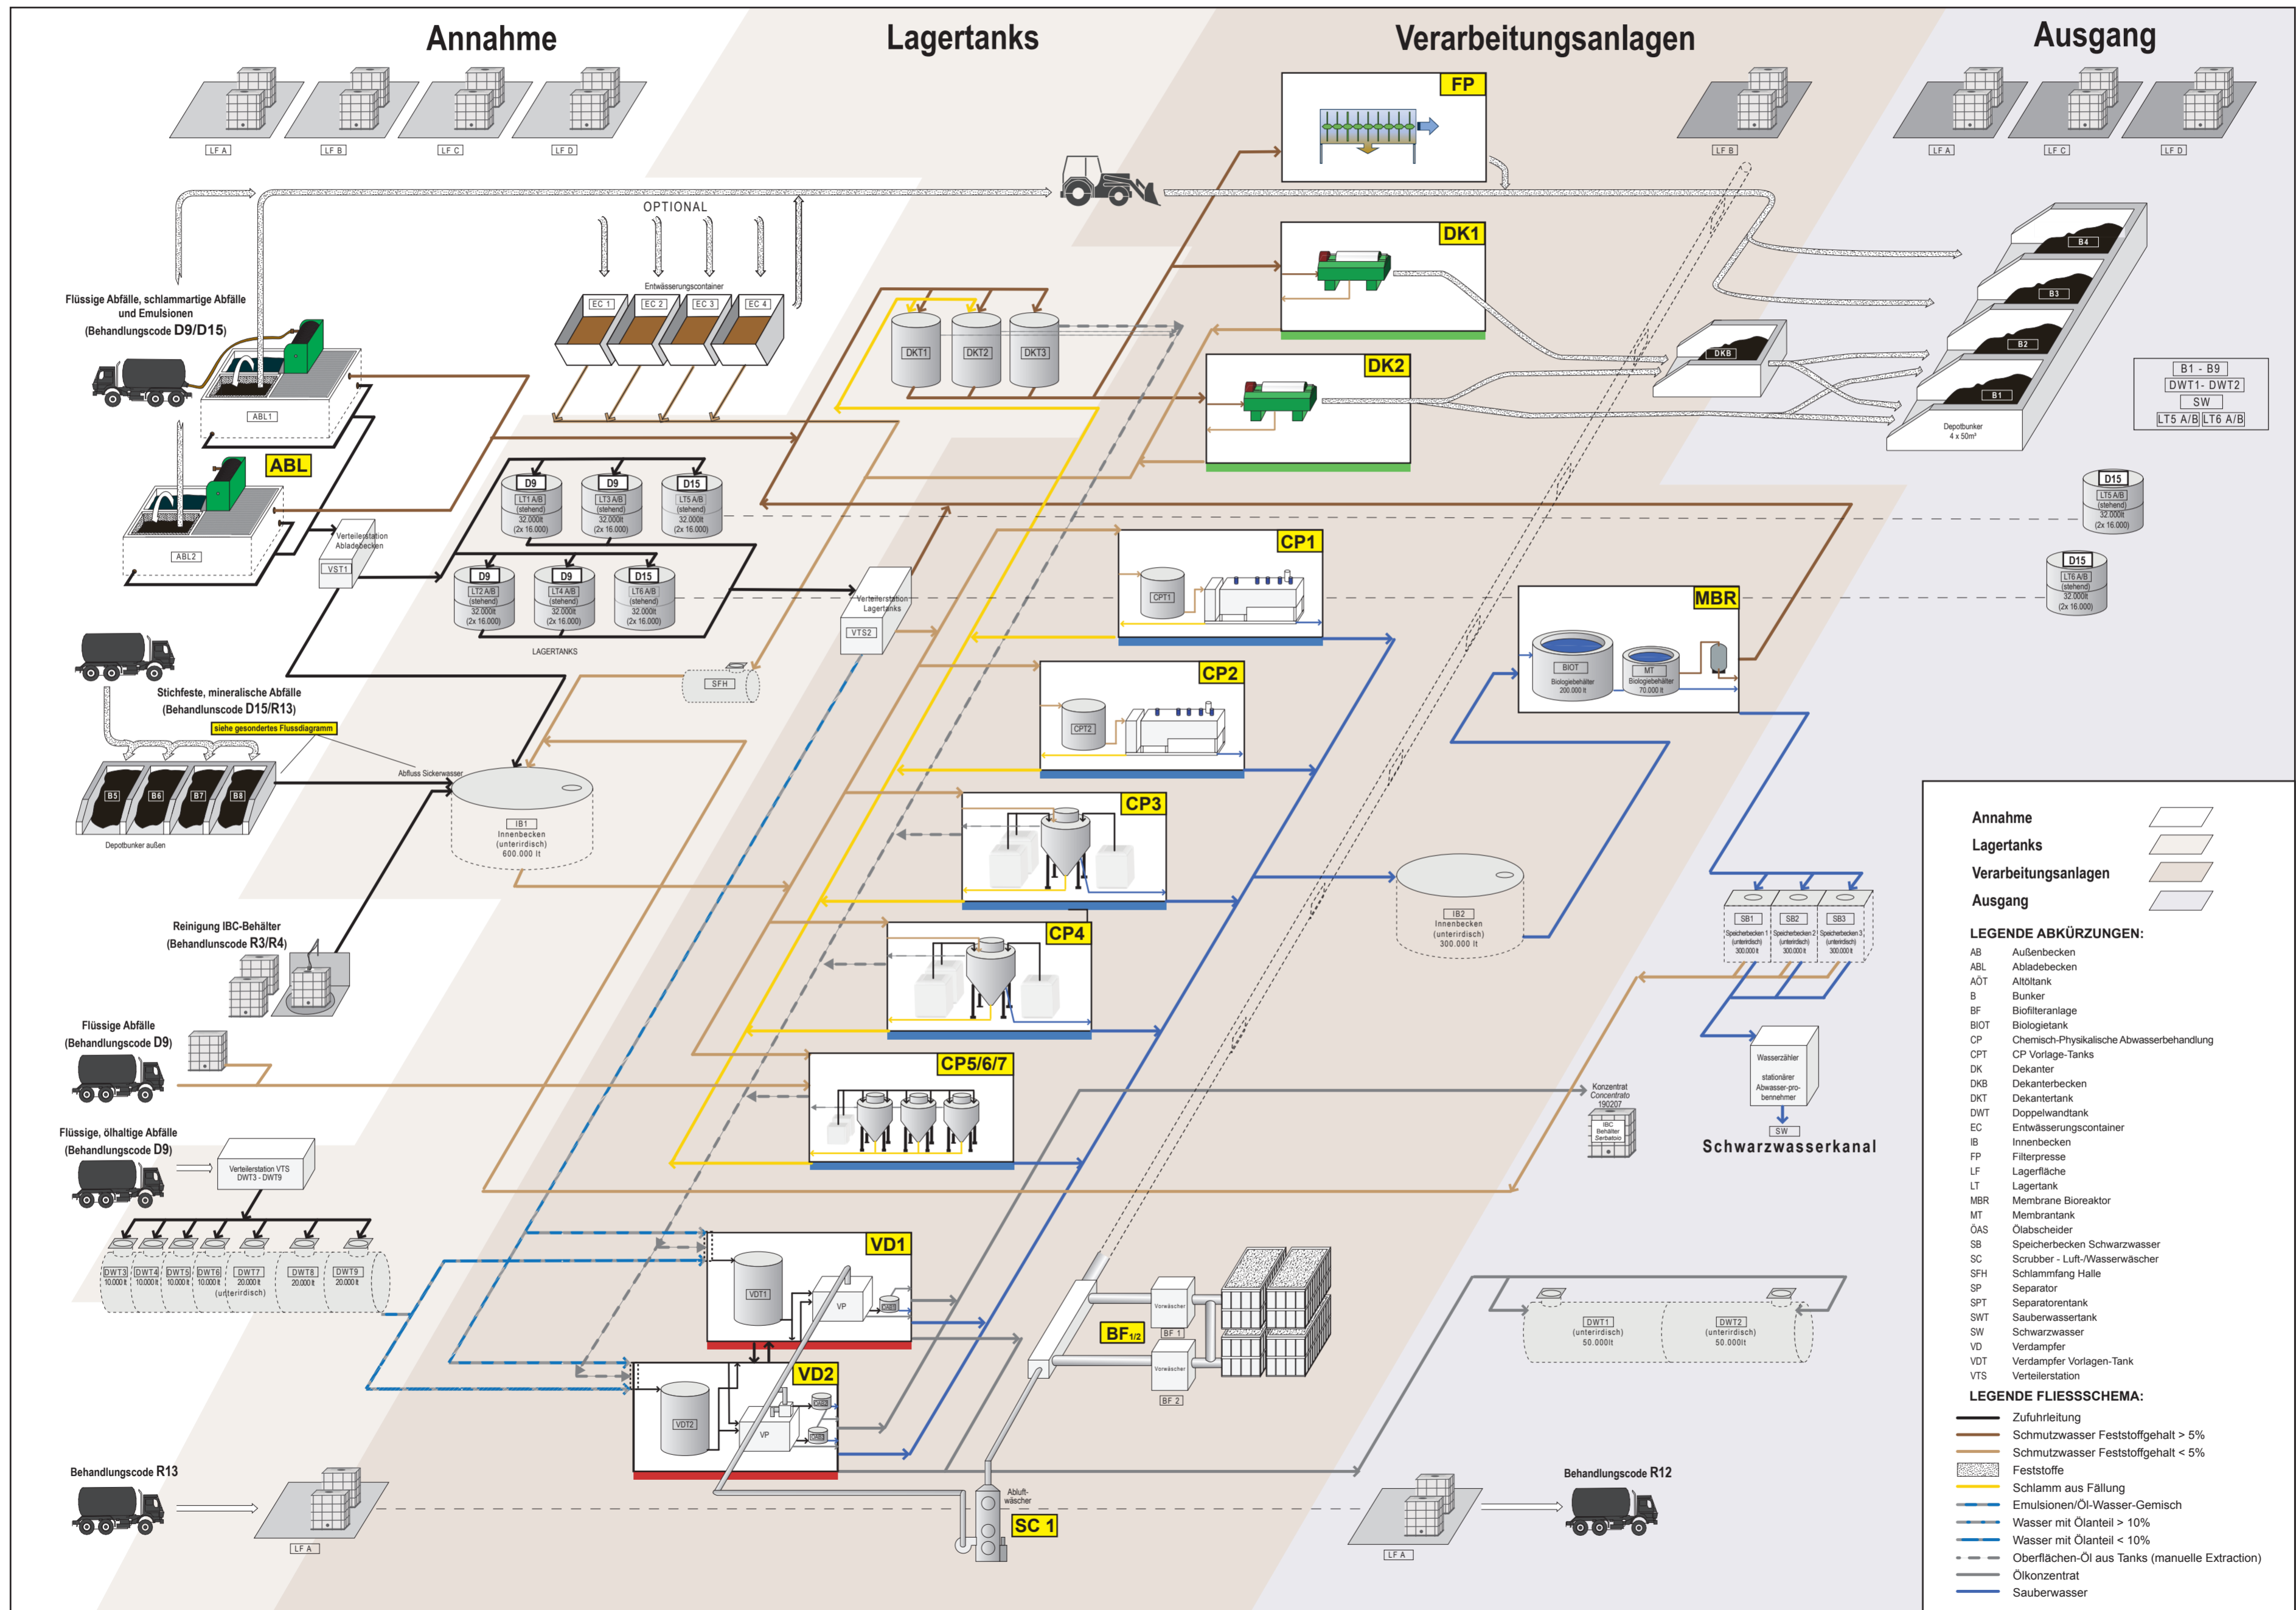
Annahme

Lagertanks

Verarbeitungsanlagen

Ausgang

LF A LF B LF C LF D

FP

LF B

LF A LF C LF D

OPTIONAL

Entwässerungscontainer

EC 1 EC 2 EC 3 EC 4

DK1

B4

B3

DKB

B2

B1

Depotbunker
4 x 50m³

B1 - B9
DWT1- DWT2
SW
LT5 A/B LT6 A/B

DK2

DKT1 DKT2 DKT3

Flüssige Abfälle, schlammartige Abfälle und Emulsionen
(Behandlungscode D9/D15)

ABL1

ABL

ABL2

Verteilerstation Abladebecken

VST1

D9 LT1 A/B (stehend) 32.000lt (2x 16.000)

D9 LT3 A/B (stehend) 32.000lt (2x 16.000)

D15 LT5 A/B (stehend) 32.000lt (2x 16.000)

D9 LT2 A/B (stehend) 32.000lt (2x 16.000)

D9 LT4 A/B (stehend) 32.000lt (2x 16.000)

D15 LT6 A/B (stehend) 32.000lt (2x 16.000)

LAGERTANKS

Verteilerstation Lagertanks

VTS2

SFH

D15 LT5 A/B (stehend) 32.000lt (2x 16.000)

D15 LT6 A/B (stehend) 32.000lt (2x 16.000)

CP1

CPT1

MBR

BIOT Biologiebehälter 200.000 lt

MT Biologiebehälter 70.000 lt

CP2

CPT2

Stichfeste, mineralische Abfälle
(Behandlunscode D15/R13)
siehe gesondertes Flussdiagramm

Abfluss Sickerwasser

B5 B6 B7 B8

Depotbunker außen

IB1
Innenbecken
(unterirdisch)
600.000 lt

CP3

IB2
Innenbecken
(unterirdisch)
300.000 lt

SB1 Speicherbecken 1 (unterirdisch) 300.000 lt

SB2 Speicherbecken 2 (unterirdisch) 300.000 lt

SB3 Speicherbecken 3 (unterirdisch) 300.000 lt

Reinigung IBC-Behälter
(Behandlunscode R3/R4)

CP4

Wasserzähler

stationärer Abwasser-probennehmer

SW

Schwarzwasserkanal

Flüssige Abfälle
(Behandlungscode D9)

CP5/6/7

Konzentrat Concentrato 190207

IBC Behälter Serbatoio

Flüssige, ölhaltige Abfälle
(Behandlungscode D9)

Verteilerstation VTS DWT3 - DWT9

DWT3 10.000 lt
DWT4 10.000 lt
DWT5 10.000 lt
DWT6 10.000 lt
DWT7 20.000 lt (unterirdisch)
DWT8 20.000 lt
DWT9 20.000 lt

VD1

VDT1

VP

ÖAS

VD2

VDT2

VP

ÖAS

ÖAS

Vorwäscher

BF 1

BF1/2

Vorwäscher

BF 2

DWT1 (unterirdisch) 50.000lt

DWT2 (unterirdisch) 50.000lt

Behandlungscode R13

LF A

Abluft-wäscher

SC 1

Behandlungscode R12

LF A

Annahme
Lagertanks
Verarbeitungsanlagen
Ausgang

LEGENDE ABKÜRZUNGEN:
AB Außenbecken
ABL Abladebecken
AÖT Altöltank
B Bunker
BF Biofilteranlage
BIOT Biologietank
CP Chemisch-Physikalische Abwasserbehandlung
CPT CP Vorlage-Tanks
DK Dekanter
DKB Dekanterbecken
DKT Dekantertank
DWT Doppelwandtank
EC Entwässerungscontainer
IB Innenbecken
FP Filterpresse
LF Lagerfläche
LT Lagertank
MBR Membrane Bioreaktor
MT Membrantank
ÖAS Ölabscheider
SB Speicherbecken Schwarzwasser
SC Scrubber - Luft-/Wasserwäscher
SFH Schlammfang Halle
SP Separator
SPT Separatorentank
SWT Sauberwassertank
SW Schwarzwasser
VD Verdampfer
VDT Verdampfer Vorlagen-Tank
VTS Verteilerstation

LEGENDE FLIESSSCHEMA:
Zufuhrleitung
Schmutzwasser Feststoffgehalt > 5%
Schmutzwasser Feststoffgehalt < 5%
Feststoffe
Schlamm aus Fällung
Emulsionen/Öl-Wasser-Gemisch
Wasser mit Ölanteil > 10%
Wasser mit Ölanteil < 10%
Oberflächen-Öl aus Tanks (manuelle Extraction)
Ölkonzentrat
Sauberwasser